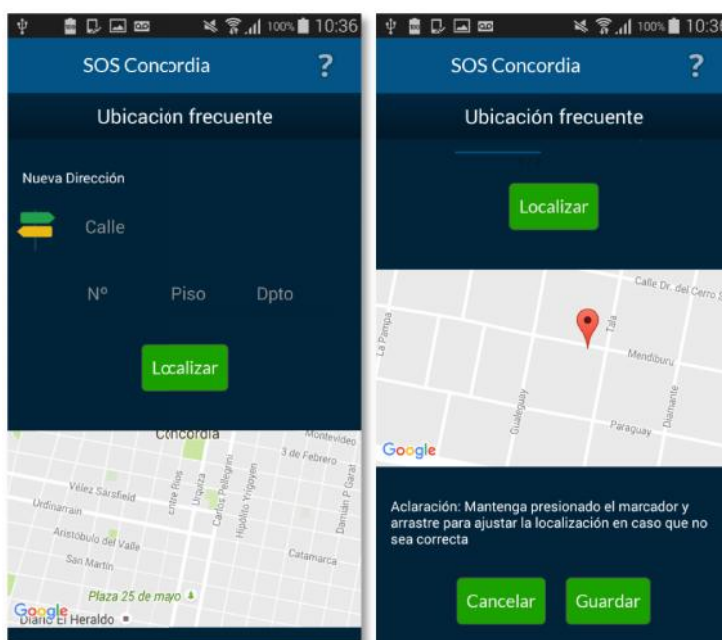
100% 10:36

SOS Concordia

?

Ubicacion frecuente

Nueva Dirección

Calle

Nº

Piso

Dpto

Localizar

Concordia

Montevideo

3 de Febrero

Vélez Sarsfield

Urdinarrain

Entre Ríos

Urquiza

Carlos Pellegrini

Hipólito Yrigoyen

Damián P. Garat

Aristóbulo del Valle

San Martín

Catamarca

Plaza 25 de mayo

Google

Diario El Heraldo

100% 10:36

SOS Concordia

?

Ubicación frecuente

Localizar

Calle Dr. del Cerro S

La Pampa

Tala

Mendiburu

Gualeguay

Diamante

Paraguay

Google

Aclaración: Mantenga presionado el marcador y arrastre para ajustar la localización en caso que no sea correcta

Cancelar

Guardar